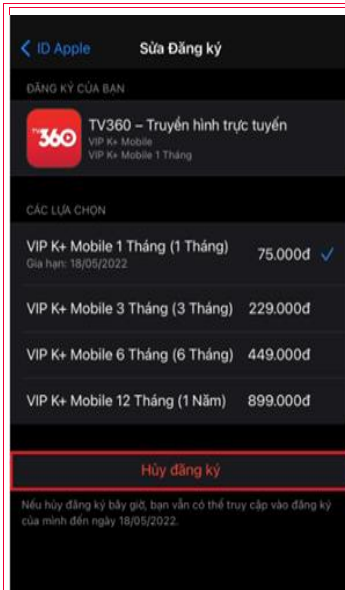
< ID Apple Sửa Đăng ký

ĐĂNG KÝ CỦA BẠN

TV360

TV360 – Truyền hình trực tuyến
VIP K+ Mobile
VIP K+ Mobile 1 Tháng

CÁC LỰA CHỌN

VIP K+ Mobile 1 Tháng (1 Tháng) 75.000đ ✓
Gia hạn: 18/05/2022

VIP K+ Mobile 3 Tháng (3 Tháng) 229.000đ

VIP K+ Mobile 6 Tháng (6 Tháng) 449.000đ

VIP K+ Mobile 12 Tháng (1 Năm) 899.000đ

Hủy đăng ký

Nếu hủy đăng ký bây giờ, bạn vẫn có thể truy cập vào đăng ký của mình đến ngày 18/05/2022.